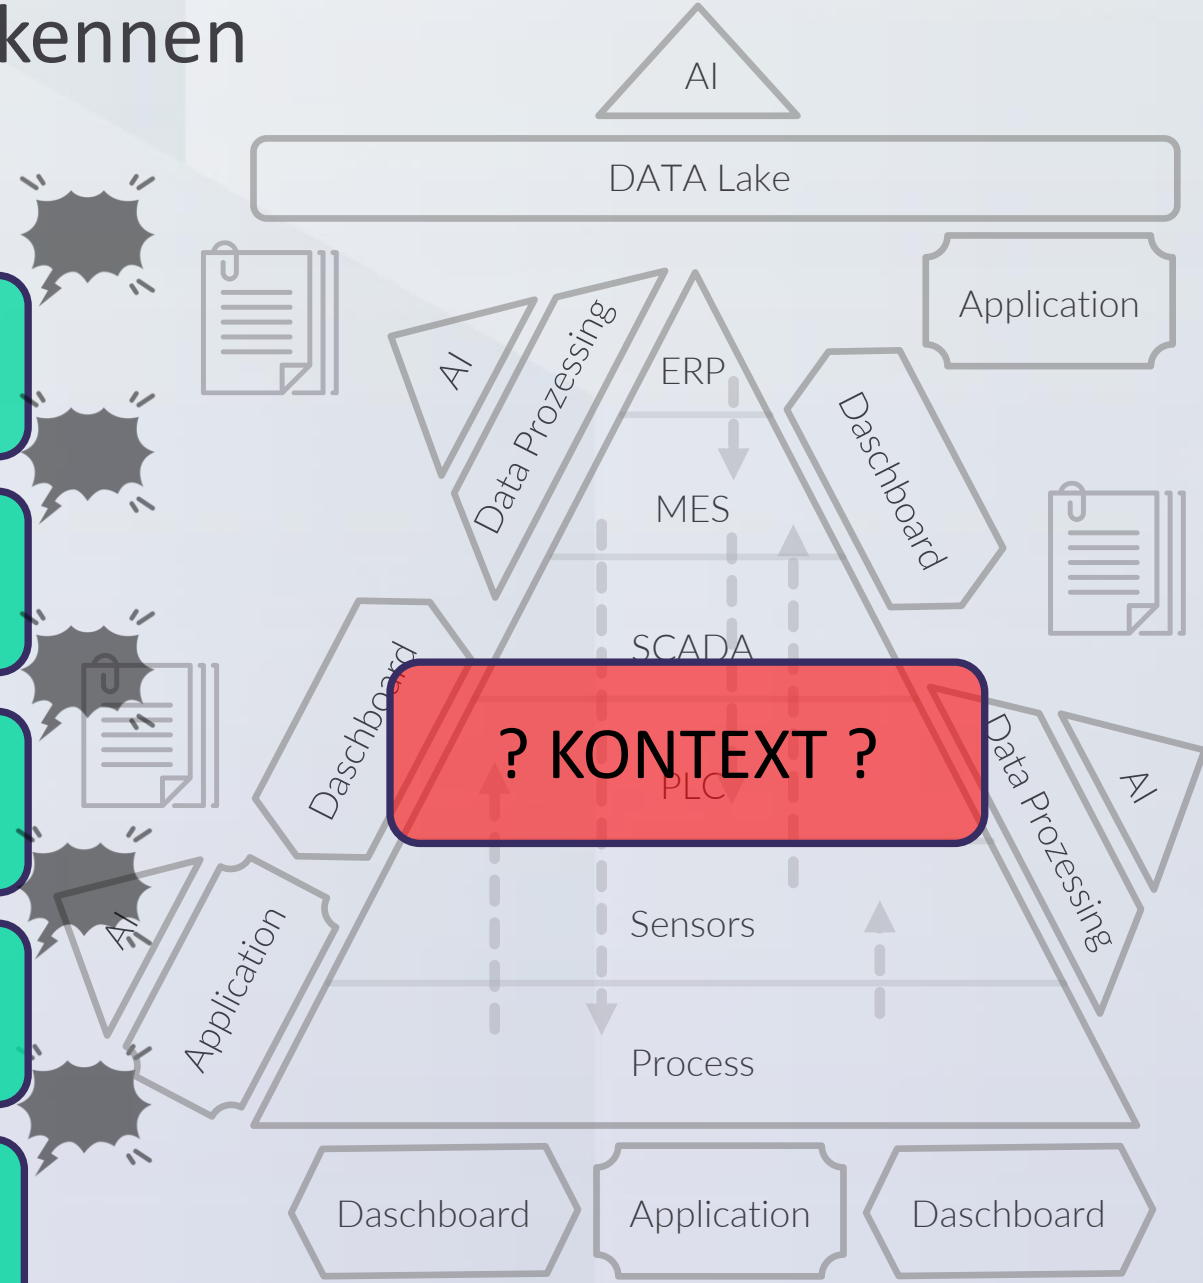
kennen

AI

DATA Lake

Application

AI

Data Prozessing

ERP

MES

SCADA

Daschboard

Daschboard

? KONTEXT ?

PLC

Data Prozessing

AI

AI

Application

Sensors

Process

Daschboard

Application

Daschboard